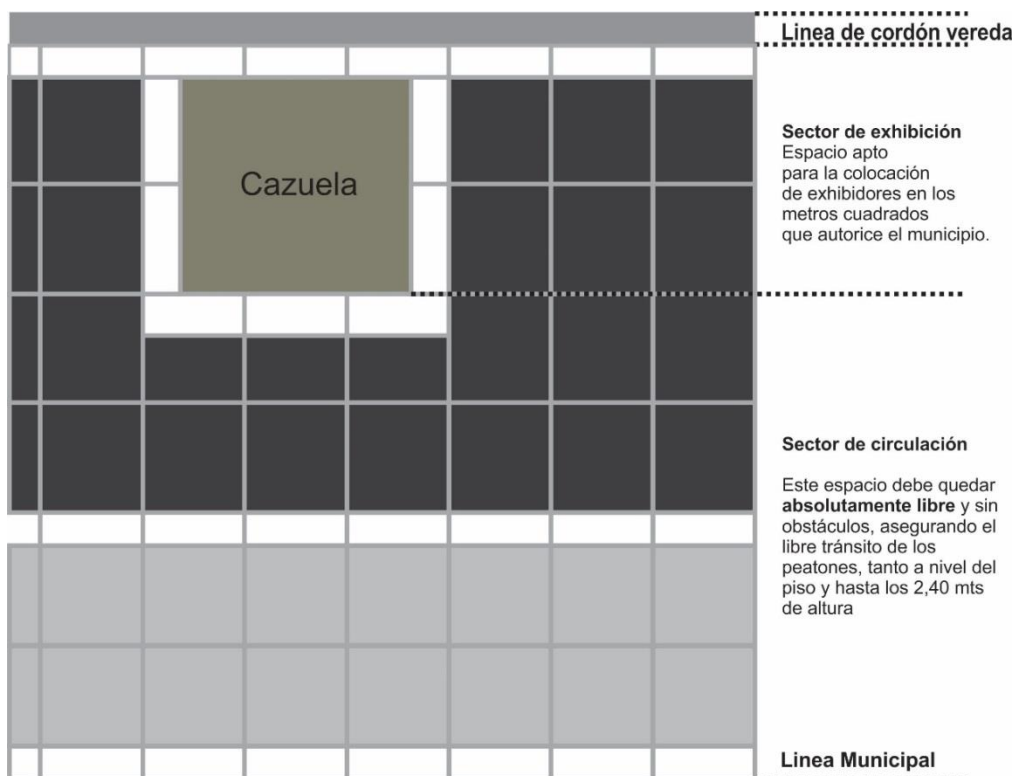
Linea de cordón vereda

Cazuela

Sector de exhibición
Espacio apto para la colocación de exhibidores en los metros cuadrados que autorice el municipio.

Sector de circulación

Este espacio debe quedar **absolutamente libre** y sin obstáculos, asegurando el libre tránsito de los peatones, tanto a nivel del piso y hasta los 2,40 mts de altura

Linea Municipal